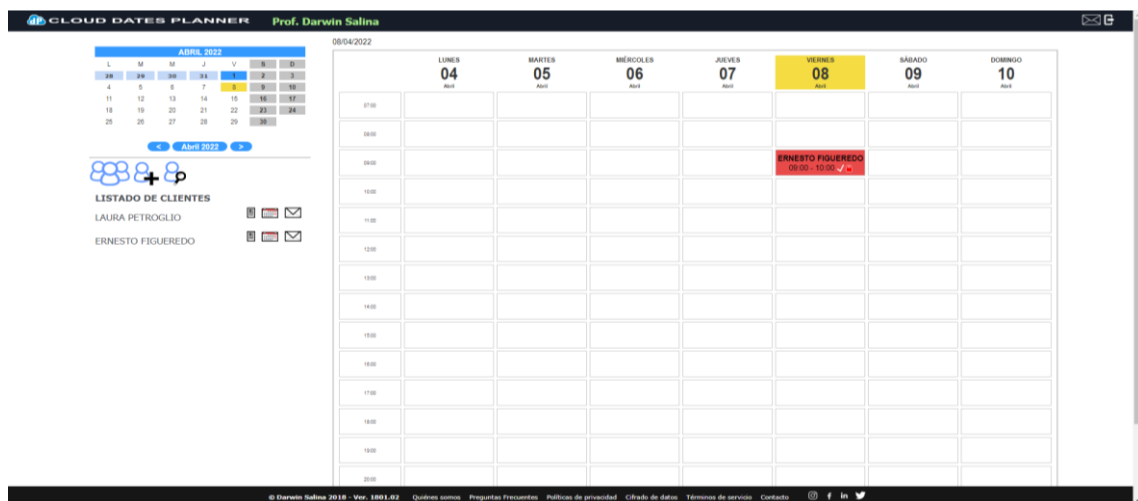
CLOUD DATES PLANNER Prof. Darwin Salina

ABRIL 2022

| L | M | M | J | V | S | D |
|---|---|---|---|---|---|---|
| 28 | 29 | 30 | 31 | 1 | 2 | 3 |
| 4 | 5 | 6 | 7 | 8 | 9 | 10 |
| 11 | 12 | 13 | 14 | 15 | 16 | 17 |
| 18 | 19 | 20 | 21 | 22 | 23 | 24 |
| 25 | 26 | 27 | 28 | 29 | 30 | |

< Abril 2022 >

LISTADO DE CLIENTES
LAURA PETROGLIO
ERNESTO FIGUEREDO

08/04/2022

| | LUNES 04 Abril | MARTES 05 Abril | MIÉRCOLES 06 Abril | JUEVES 07 Abril | VIERNES 08 Abril | SÁBADO 09 Abril | DOMINGO 10 Abril |
|---|---|---|---|---|---|---|---|
| 07:00 | | | | | | | |
| 08:00 | | | | | | | |
| 09:00 | | | | | ERNESTO FIGUEREDO 09:00 - 10:00 | | |
| 10:00 | | | | | | | |
| 11:00 | | | | | | | |
| 12:00 | | | | | | | |
| 13:00 | | | | | | | |
| 14:00 | | | | | | | |
| 15:00 | | | | | | | |
| 16:00 | | | | | | | |
| 17:00 | | | | | | | |
| 18:00 | | | | | | | |
| 19:00 | | | | | | | |
| 20:00 | | | | | | | |

© Darwin Salina 2018 - Ver. 1801.02 Quiénes somos Preguntas Frecuentes Políticas de privacidad Cifrado de datos Términos de servicio Contacto